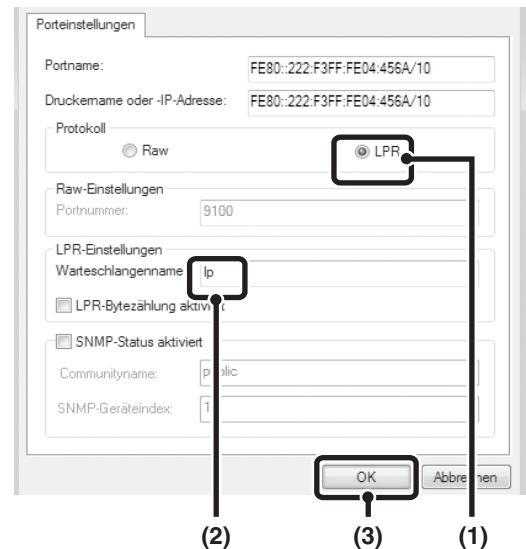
Porteinstellungen

Portname: FE80::222:F3FF:FE04:456A/10

Druckername oder -IP-Adresse: FE80::222:F3FF:FE04:456A/10

Protokoll

Raw

LPR

Raw-Einstellungen

Portnummer: 9100

LPR-Einstellungen

Warteschlangenname lp

LPR-Bytezählung aktiviert

SNMP-Status aktiviert

Communityname: public

SNMP-Geräteindex: 1

OK

Abbrechen

(2)

(3)

(1)